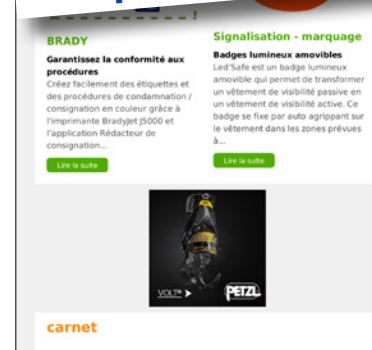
BRADY

Garantissez la conformité aux procédures

Créez facilement des étiquettes et des procédures de condamnation / consignation en couleur grâce à l'imprimante BradyJet J5000 et l'application Rédacteur de consignation...

Lire la suite

Signalisation - marquage

Badges lumineux amovibles

Led'Safe est un badge lumineux amovible qui permet de transformer un vêtement de visibilité passive en un vêtement de visibilité active. Ce badge se fixe par auto agrippant sur le vêtement dans les zones prévues à...

Lire la suite

VOLT

PETZL

carnet